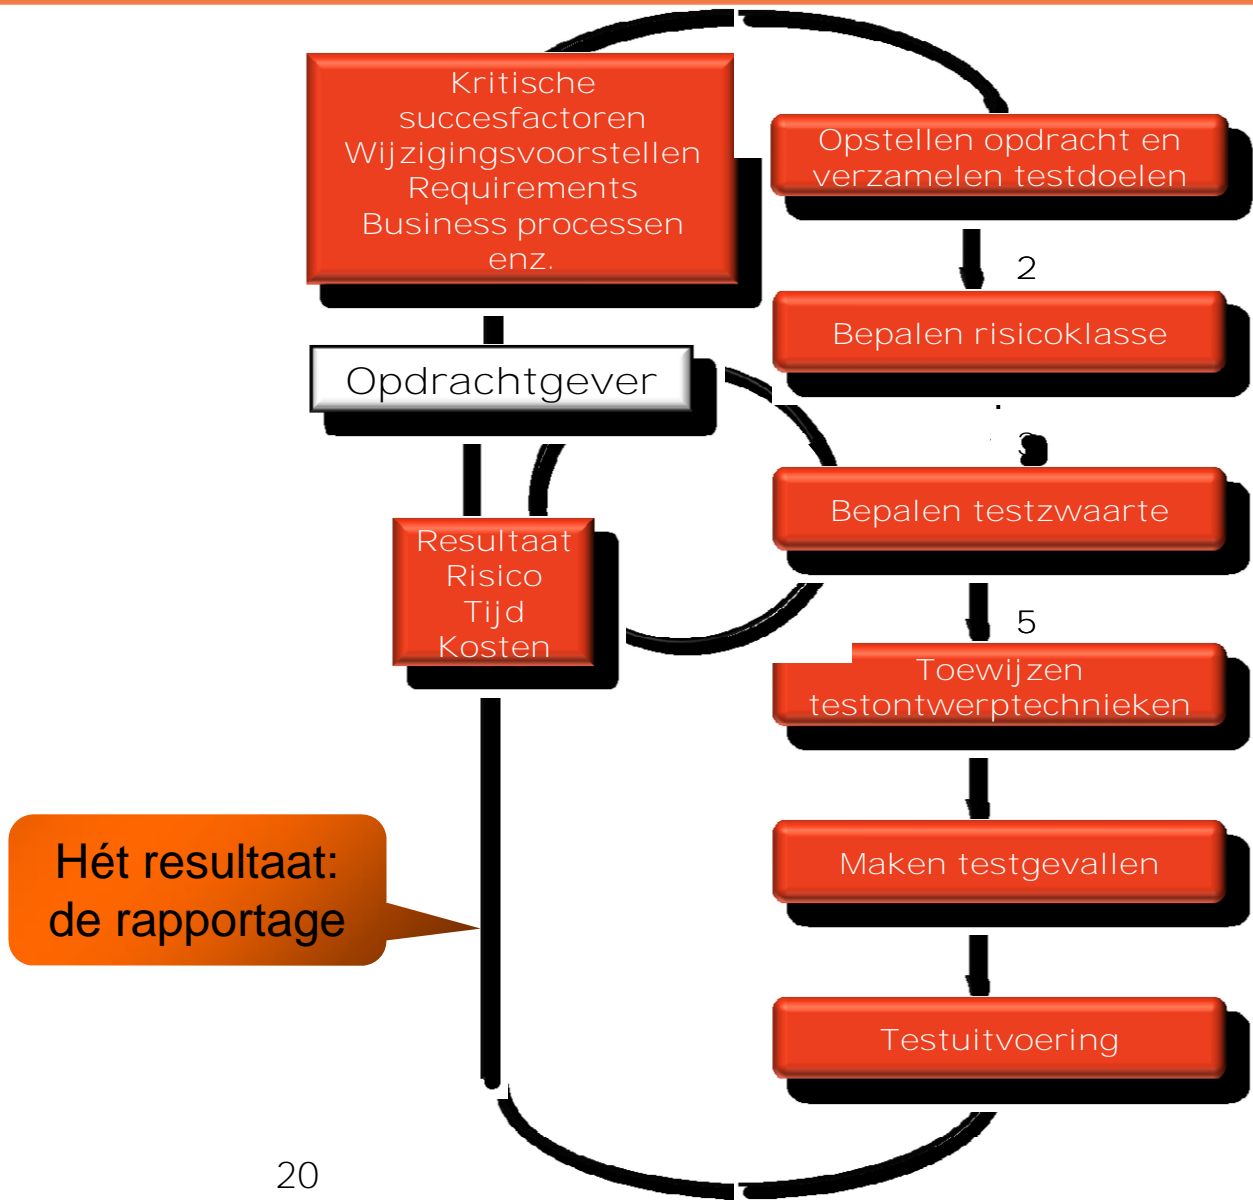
Kritische succesfactoren Wijzigingsvoorstellen Requirements Business processen enz.

Opstellen opdracht en verzamelen testdoelen

2

Bepalen risicoklasse

Opdrachtgever

3

Bepalen testzwaarte

Resultaat Risico Tijd Kosten

5

Toewijzen testontwerptechnieken

Maken testgevallen

Hét resultaat: de rapportage

Testuitvoering

20